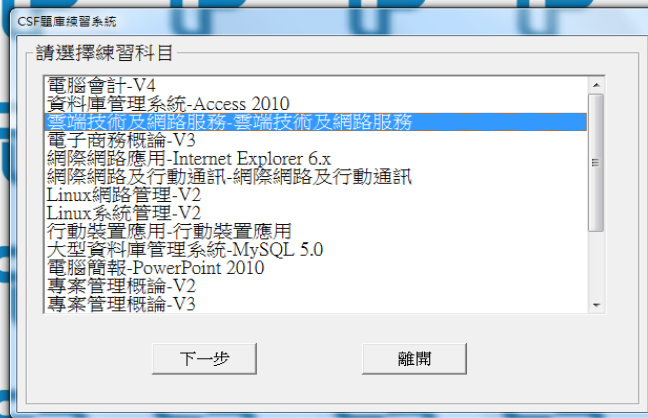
CSF題庫練習系統

請選擇練習科目

電腦會計-V4
資料庫管理系統-Access 2010
雲端技術及網路服務-雲端技術及網路服務
電子商務概論-V3
網際網路應用-Internet Explorer 6.x
網際網路及行動通訊-網際網路及行動通訊
Linux網路管理-V2
Linux系統管理-V2
行動裝置應用-行動裝置應用
大型資料庫管理系統-MySQL 5.0
電腦簡報-PowerPoint 2010
專案管理概論-V2
專案管理概論-V3

下一步

離開